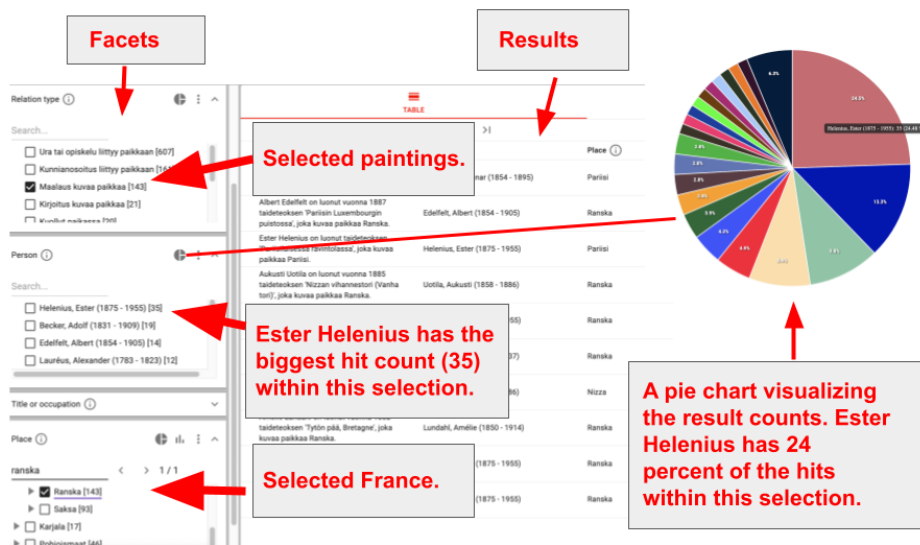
Facets

Results

Relation type ⓘ

Search...

Ura tai opiskelu liittyy paikkaan [607]

Kunnianosoitus liittyy paikkaan [16

Maalaus kuvaa paikkaa [143]

Kirjoitus kuvaa paikkaa [21]

Selected paintings.

Person ⓘ

Search...

Helenius, Ester (1875 - 1955) [35]

Becker, Adolf (1831 - 1909) [19]

Edelfelt, Albert (1854 - 1905) [14]

Lauréus, Alexander (1783 - 1823) [12]

Ester Helenius has the biggest hit count (35) within this selection.

Title or occupation ⓘ

Place ⓘ

ranska

1 / 1

Ranska [143]

Saksa [93]

Karjala [17]

Selected France.

TABLE

Place ⓘ

nar (1854 - 1895) | Pariisi

Albert Edelfelt on luonut vuonna 1887 taideteoksen 'Pariisin Luxembourgin puistossa', joka kuvaa paikkaa Ranska. | Edelfelt, Albert (1854 - 1905) | Ranska

Ester Helenius on luonut taideteoksen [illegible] joka kuvaa paikkaa Pariisi. | Helenius, Ester (1875 - 1955) | Pariisi

Aukusti Uotila on luonut vuonna 1885 taideteoksen 'Nizzan vihannestori (Vanha tori)', joka kuvaa paikkaa Ranska. | Uotila, Aukusti (1858 - 1886) | Ranska

55) | Ranska

37) | Ranska

36) | Nizza

taideteoksen 'Tytön pää, Bretagne', joka kuvaa paikkaa Ranska. | Lundahl, Amélie (1850 - 1914) | Ranska

(1875 - 1955) | Ranska

(1875 - 1955) | Ranska

Helenius, Ester (1875 - 1955): 35 (24.48

24.5%

15.3%

A pie chart visualizing the result counts. Ester Helenius has 24 percent of the hits within this selection.